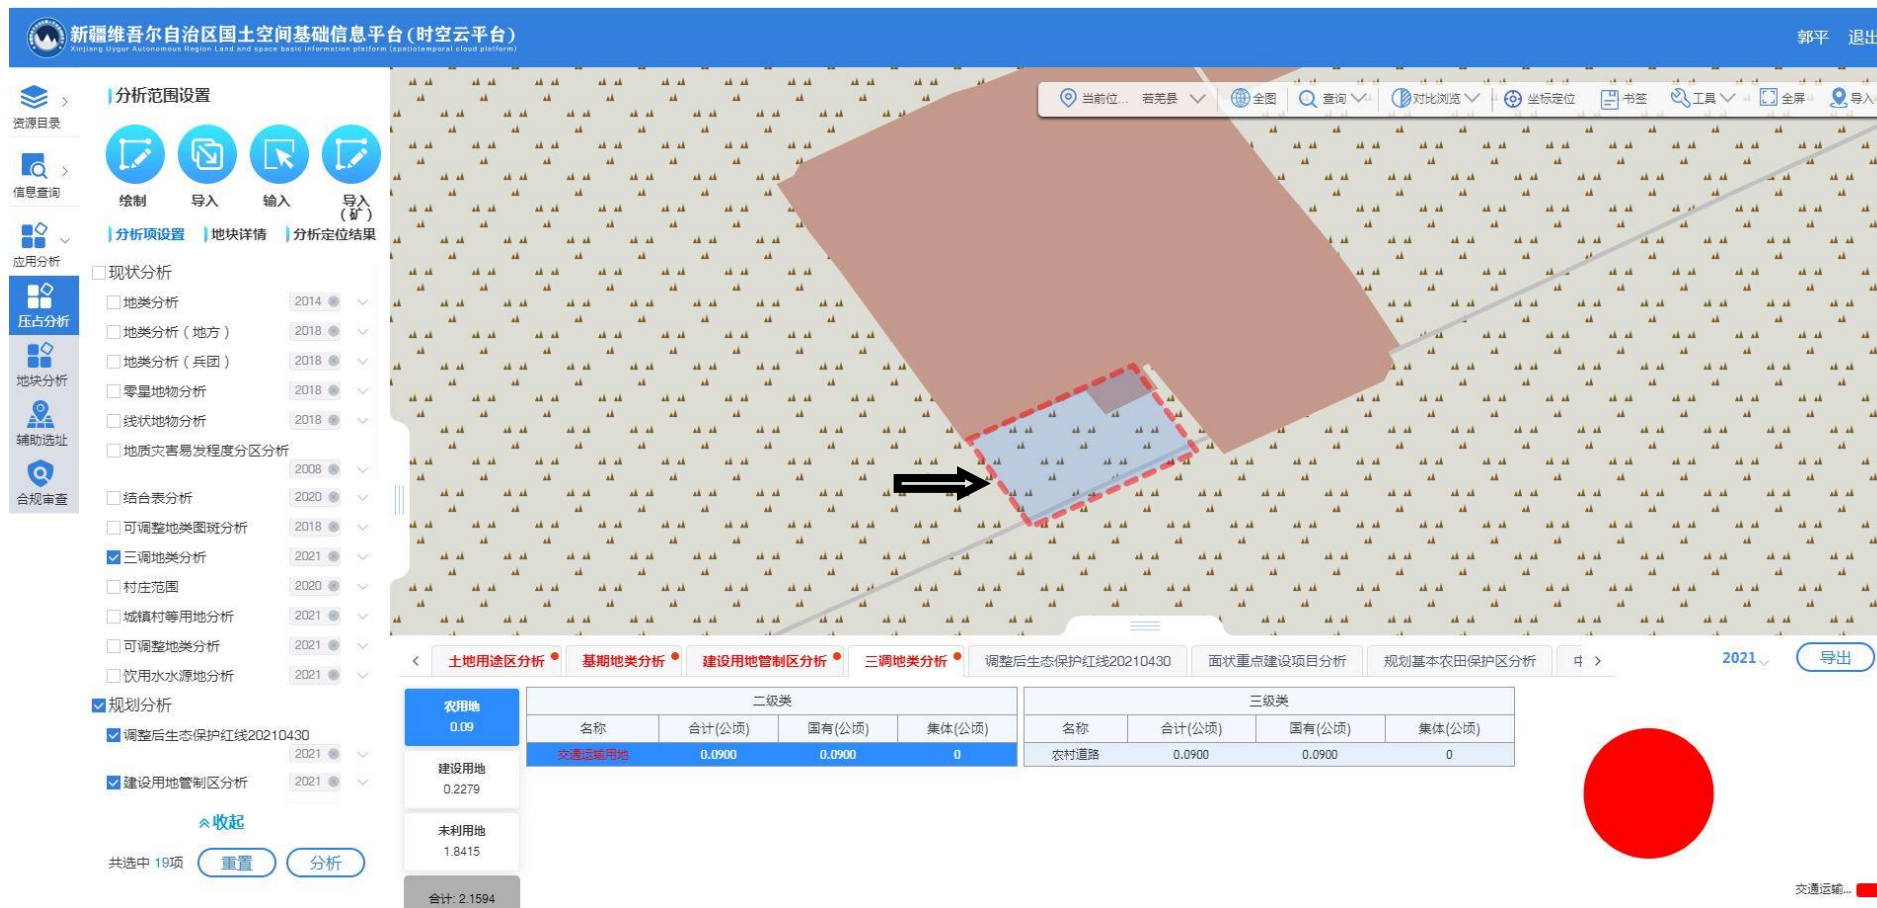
新疆维吾尔自治区国土空间基础信息平台（时空云平台）
Xinjiang Uygur Autonomous Region Land and space basic information platform (spatiotemporal cloud platform)

郭平 退出

资源目录
信息查询
应用分析
压占分析
地块分析
辅助选址
合规审查

分析范围设置

绘制 导入 输入 导入（矿）

分析项设置 地块详情 分析定位结果

现状分析
地类分析 2014
地类分析（地方） 2018
地类分析（兵团） 2018
零星地物分析 2018
线状地物分析 2018
地质灾害易发程度分区分析 2008
结合表分析 2020
可调整地类图斑分析 2018
三调地类分析 2021
村庄范围 2020
城镇村等用地分析 2021
可调整地类分析 2021
饮用水水源地分析 2021
规划分析
调整后生态保护红线20210430 2021
建设用地管制区分析 2021

收起

共选中 19项 重置 分析

当前位... 若羌县 全图 查询 对比浏览 坐标定位 书签 工具 全屏 导入

土地用途区分析 基期地类分析 建设用地管制区分析 三调地类分析 调整后生态保护红线20210430 面状重点建设项目分析 规划基本农田保护区分析 中

2021 导出

农用地 0.09
建设用地 0.2279
未利用地 1.8415
合计: 2.1594

| 二级类 | | | |
|---|---|---|---|
| 名称 | 合计(公顷) | 国有(公顷) | 集体(公顷) |
| 交通运输用地 | 0.0900 | 0.0900 | 0 |

| 三级类 | | | |
|---|---|---|---|
| 名称 | 合计(公顷) | 国有(公顷) | 集体(公顷) |
| 农村道路 | 0.0900 | 0.0900 | 0 |

交通运输...